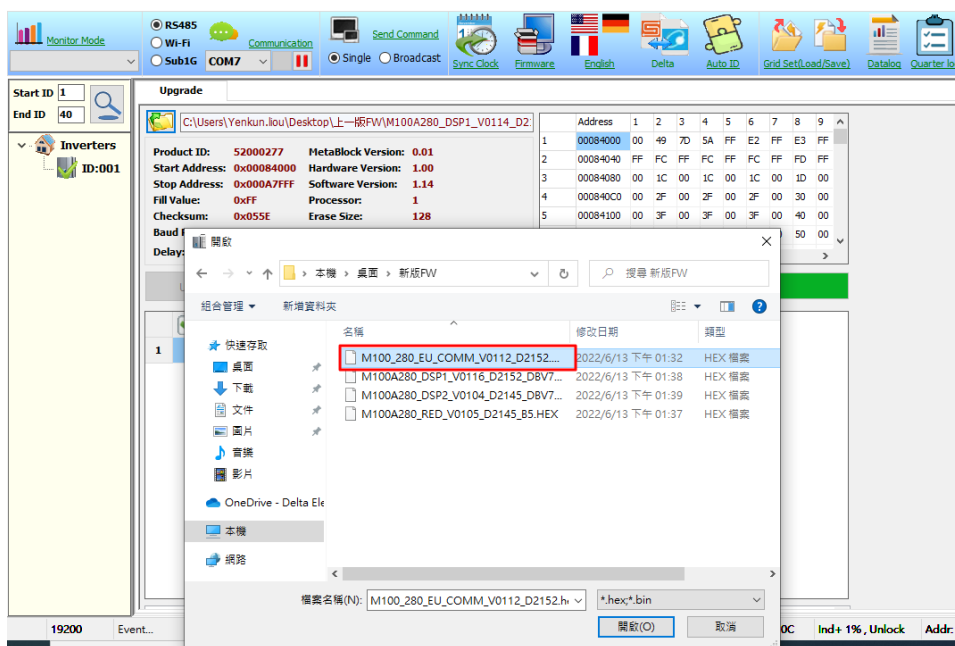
Monitor Mode

RS485
Wi-Fi
Sub1G COM7
Communication

Send Command
Single Broadcast

Sync Clock
Firmware
English
Delta
Auto ID
Grid Set(Load/Save)
Datalog
Quarter lo

Start ID 1
End ID 40

Inverters
ID:001

Upgrade

C:\Users\Yenkun.liou\Desktop\上一版FW\M100A280_DSP1_V0114_D2

Product ID: 52000277
Start Address: 0x00084000
Stop Address: 0x000A7FFF
Fill Value: 0xFF
Checksum: 0x055E
Baud
Delay:

MetaBlock Version: 0.01
Hardware Version: 1.00
Software Version: 1.14
Processor: 1
Erase Size: 128

| | Address | 1 | 2 | 3 | 4 | 5 | 6 | 7 | 8 | 9 |
|---|---|---|---|---|---|---|---|---|---|---|
| 1 | 00084000 | 00 | 49 | 7D | 5A | FF | E2 | FF | E3 | FF |
| 2 | 00084040 | FF | FC | FF | FC | FF | FC | FF | FD | FF |
| 3 | 00084080 | 00 | 1C | 00 | 1C | 00 | 1C | 00 | 1D | 00 |
| 4 | 000840C0 | 00 | 2F | 00 | 2F | 00 | 2F | 00 | 30 | 00 |
| 5 | 00084100 | 00 | 3F | 00 | 3F | 00 | 3F | 00 | 40 | 00 |
| | | | | | | | | | 50 | 00 |

1

開啟

本機 › 桌面 › 新版FW
搜尋 新版FW
組合管理 ▾ 新增資料夾

快速存取
桌面
下載
文件
圖片
音樂
影片
OneDrive - Delta Ele
本機
網路

| 名稱 | 修改日期 | 類型 |
|---|---|---|
| M100_280_EU_COMM_V0112_D2152.... | 2022/6/13 下午 01:32 | HEX 檔案 |
| M100A280_DSP1_V0116_D2152_DBV7... | 2022/6/13 下午 01:38 | HEX 檔案 |
| M100A280_DSP2_V0104_D2145_DBV7... | 2022/6/13 下午 01:39 | HEX 檔案 |
| M100A280_RED_V0105_D2145_B5.HEX | 2022/6/13 下午 01:37 | HEX 檔案 |

檔案名稱(N): M100_280_EU_COMM_V0112_D2152.he
*.hex;*.bin
開啟(O)
取消

19200
Event...
0C
Ind+ 1%, Unlock
Addr: